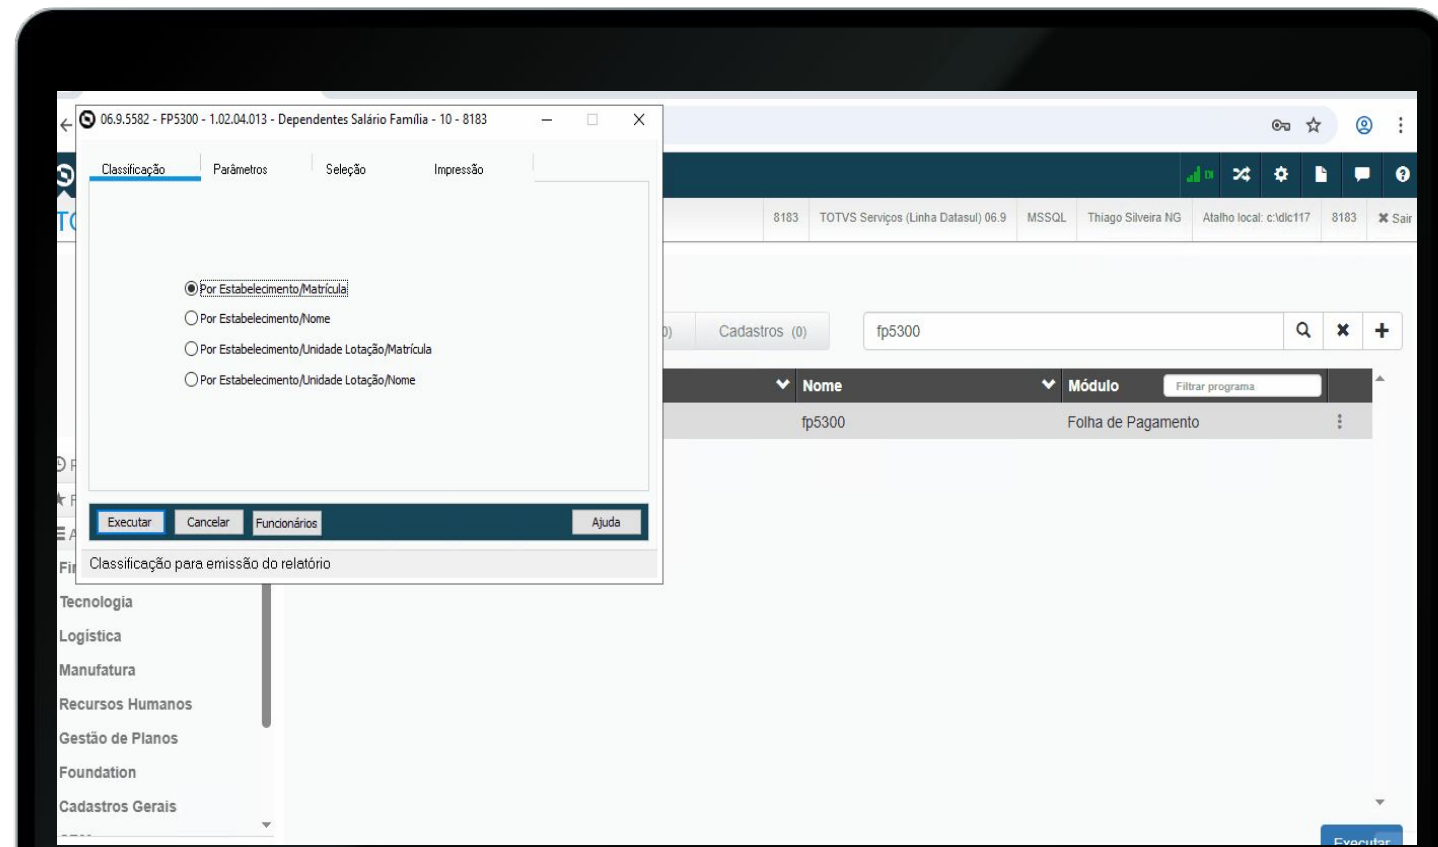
06.9.5582 - FP5300 - 1.02.04.013 - Dependentes Salário Família - 10 - 8183

Classificação
Parâmetros
Seleção
Impressão

Por Estabelecimento/Matrícula
Por Estabelecimento/Nome
Por Estabelecimento/Unidade Lotação/Matrícula
Por Estabelecimento/Unidade Lotação/Nome

Executar
Cancelar
Funcionários
Ajuda

Classificação para emissão do relatório

8183
TOTVS Serviços (Linha Datasul) 06.9
MSSQL
Thiago Silveira NG
Atalho local: c:\dlc117
8183
Sair

Cadastros (0)
fp5300

Nome
Módulo
Filtrar programa
fp5300
Folha de Pagamento

Tecnologia
Logística
Manufatura
Recursos Humanos
Gestão de Planos
Foundation
Cadastros Gerais

Executar